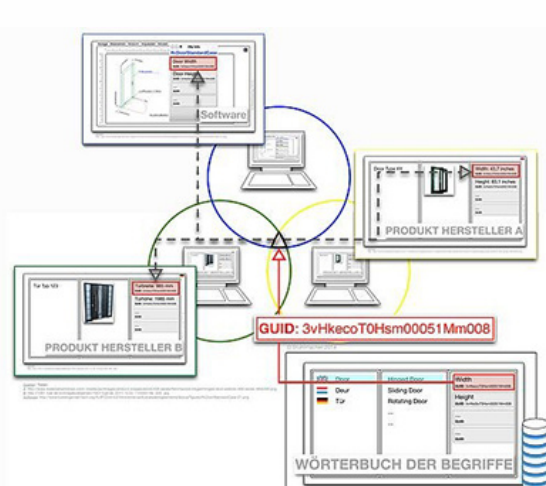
Software

Door Width

Door Height

Door Type XX

Width: 45,7 inches

Height: 85,1 inches

PRODUKT HERSTELLER A

Tür Typ 123

Türbreite: 965 mm

Türhöhe: 1985 mm

PRODUKT HERSTELLER B

GUID: 3vHkecoT0Hsm00051Mm008

Door

Hinged Door

Width

Deur

Sliding Door

Height

Tür

Rotating Door

WÖRTERBUCH DER BEGRIFFE